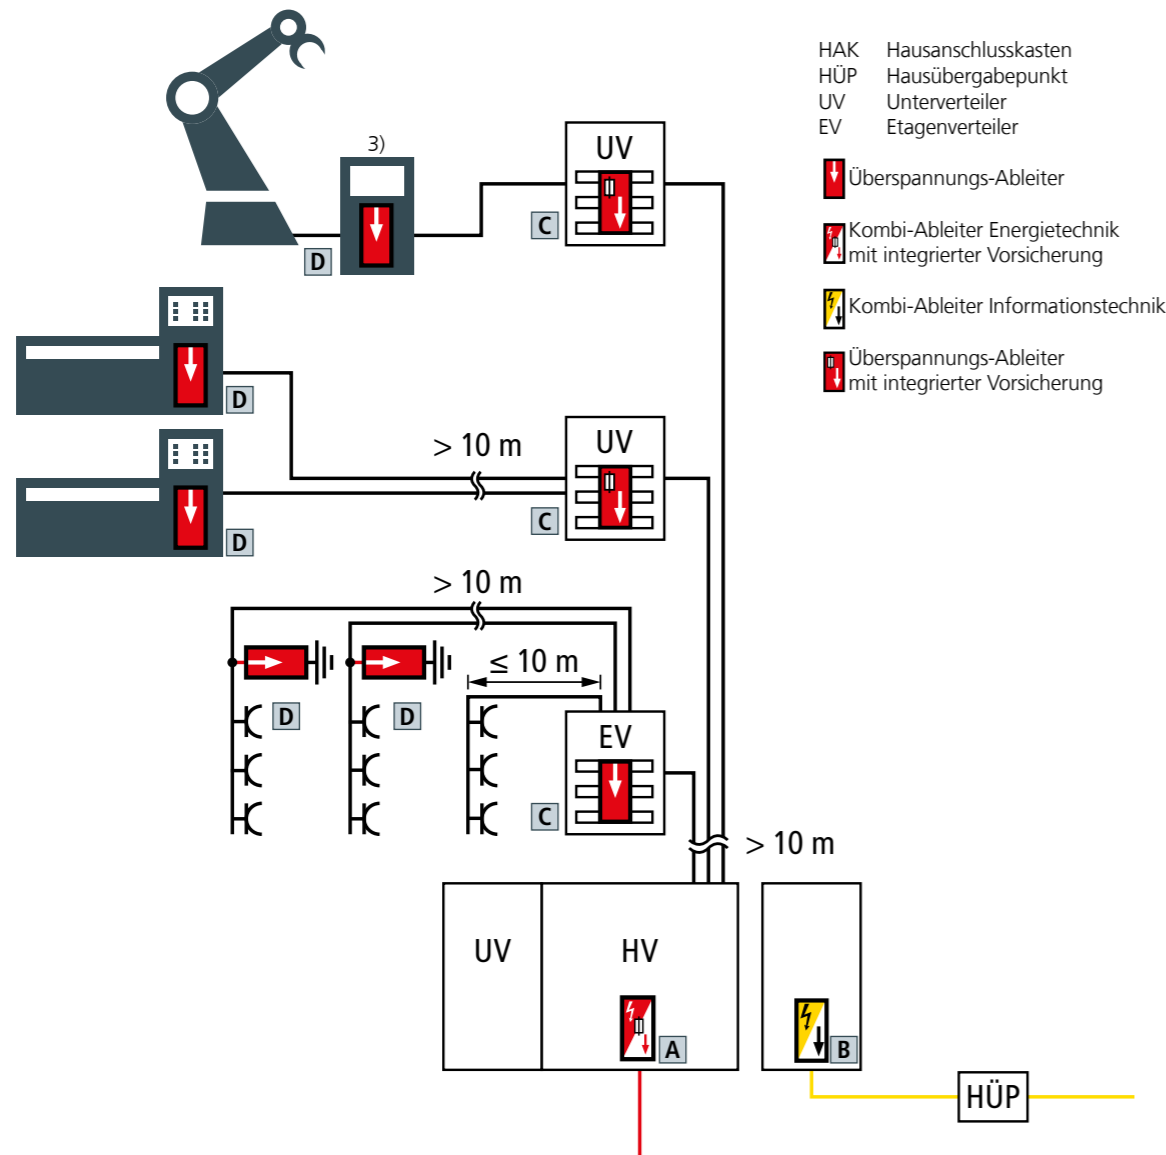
HAK Hausanschlusskasten
HÜP Hausübergabepunkt
UV Unterverteiler
EV Etagenverteiler

Überspannungs-Ableiter

Kombi-Ableiter Energietechnik mit integrierter Vorsicherung

Kombi-Ableiter Informationstechnik

Überspannungs-Ableiter mit integrierter Vorsicherung

3)

UV

C

D

D

D

> 10 m

UV

C

> 10 m

≤ 10 m

D

D

EV

C

> 10 m

UV

HV

A

B

HÜP